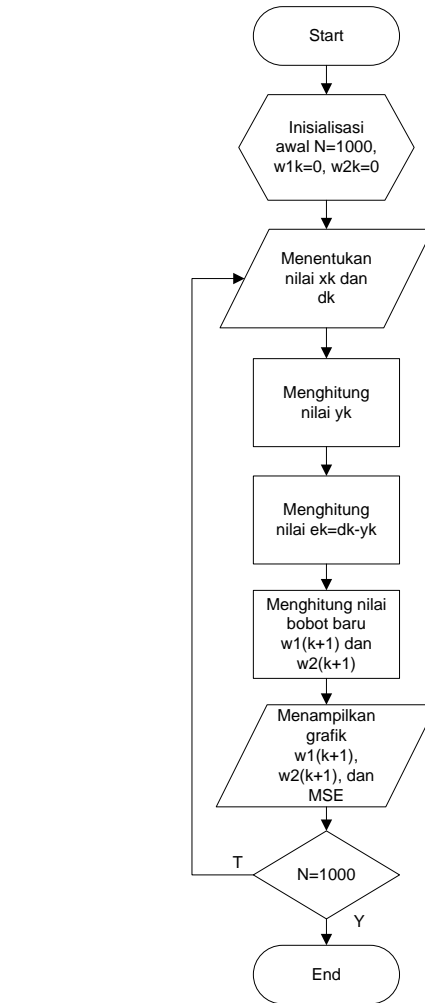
Start

Inisialisasi awal N=1000, w1k=0, w2k=0

Menentukan nilai xk dan dk

Menghitung nilai yk

Menghitung nilai ek=dk-yk

Menghitung nilai bobot baru w1(k+1) dan w2(k+1)

Menampilkan grafik w1(k+1), w2(k+1), dan MSE

T

N=1000

Y

End